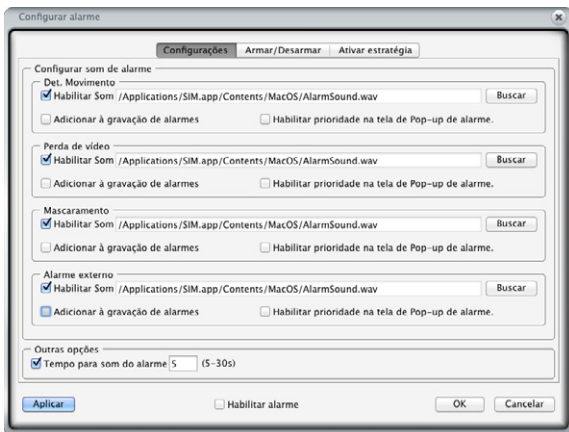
Configurar alarme

Configurações | Armar/Desarmar | Ativar estratégia

Configurar som de alarme

Det. Movimento
Habilitar Som /Applications/SIM.app/Contents/MacOS/AlarmSound.wav Buscar
Adicionar à gravação de alarmes
Habilitar prioridade na tela de Pop-up de alarme.

Perda de vídeo
Habilitar Som /Applications/SIM.app/Contents/MacOS/AlarmSound.wav Buscar
Adicionar à gravação de alarmes
Habilitar prioridade na tela de Pop-up de alarme.

Mascaramento
Habilitar Som /Applications/SIM.app/Contents/MacOS/AlarmSound.wav Buscar
Adicionar à gravação de alarmes
Habilitar prioridade na tela de Pop-up de alarme.

Alarme externo
Habilitar Som /Applications/SIM.app/Contents/MacOS/AlarmSound.wav Buscar
Adicionar à gravação de alarmes
Habilitar prioridade na tela de Pop-up de alarme.

Outras opções
Tempo para som do alarme 5 (5-30s)

Aplicar
Habilitar alarme
OK
Cancelar